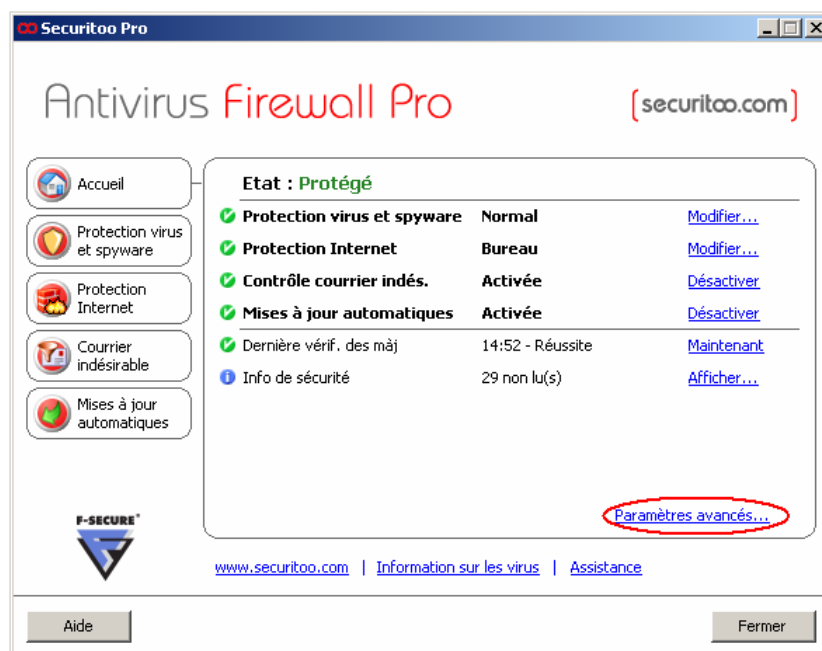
Securitoo Pro

Antivirus Firewall Pro

[securitoo.com]

Accueil

Protection virus et spyware

Protection Internet

Courrier indésirable

Mises à jour automatiques

F-SECURE

Etat : Protégé

| | | |
|---|---|---|
| Protection virus et spyware | Normal | Modifier... |
| Protection Internet | Bureau | Modifier... |
| Contrôle courrier indés. | Activée | Désactiver |
| Mises à jour automatiques | Activée | Désactiver |
| Dernière vérif. des màj | 14:52 - Réussite | Maintenant |
| Info de sécurité | 29 non lu(s) | Afficher... |

Paramètres avancés...

www.securitoo.com | Information sur les virus | Assistance

Aide

Fermer